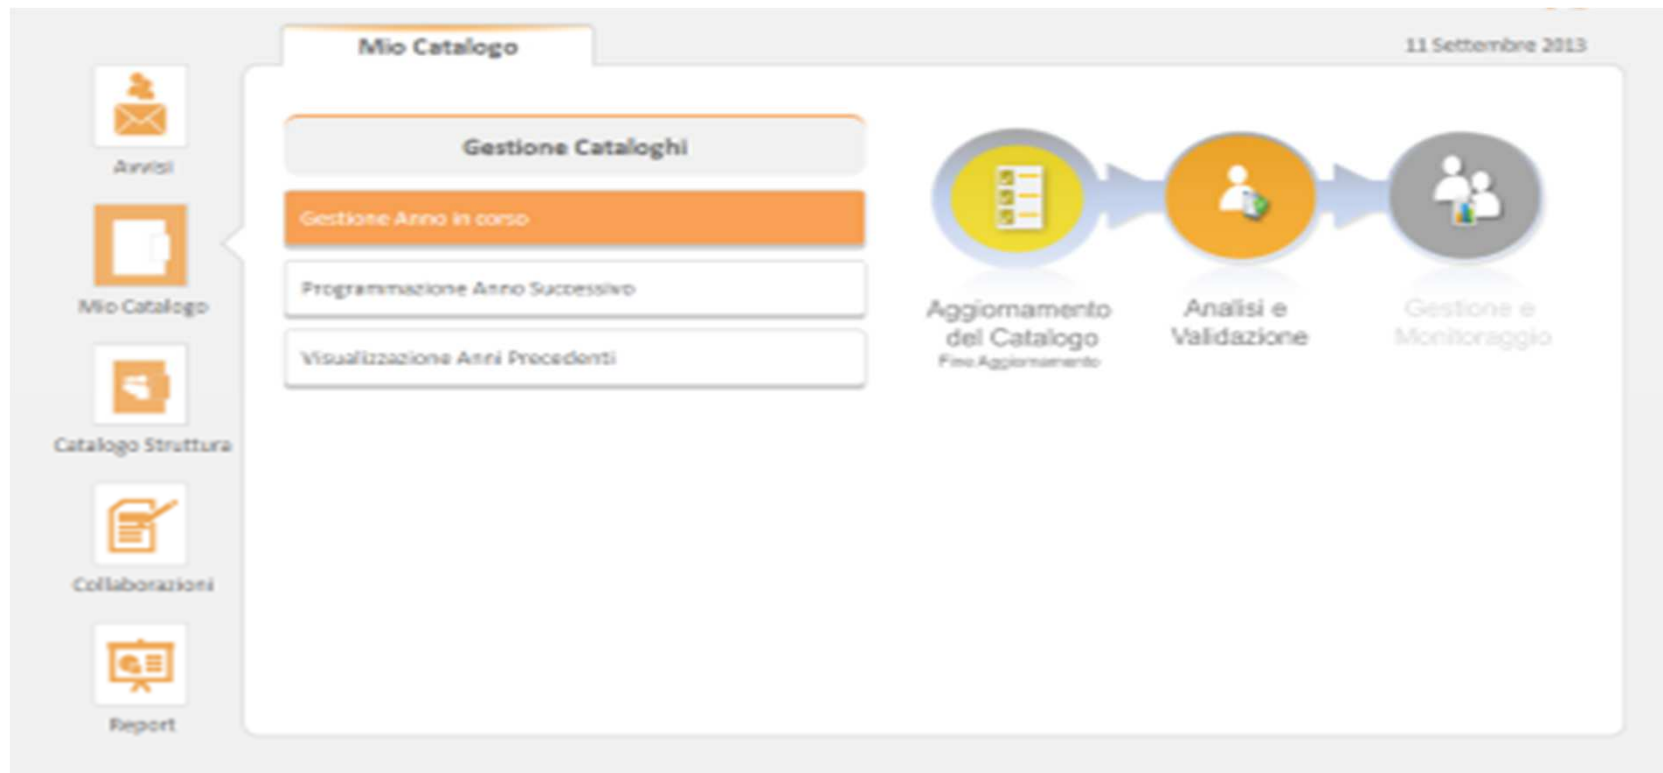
Mio Catalogo

11 Settembre 2013

Avvisi

Mio Catalogo

Catalogo Struttura

Collaborazioni

Report

Gestione Cataloghi

Gestione Anno in corso

Programmazione Anno Successivo

Visualizzazione Anni Precedenti

Aggiornamento del Catalogo
Fine Aggiornamento

Analisi e Validazione

Gestione e Monitoraggio